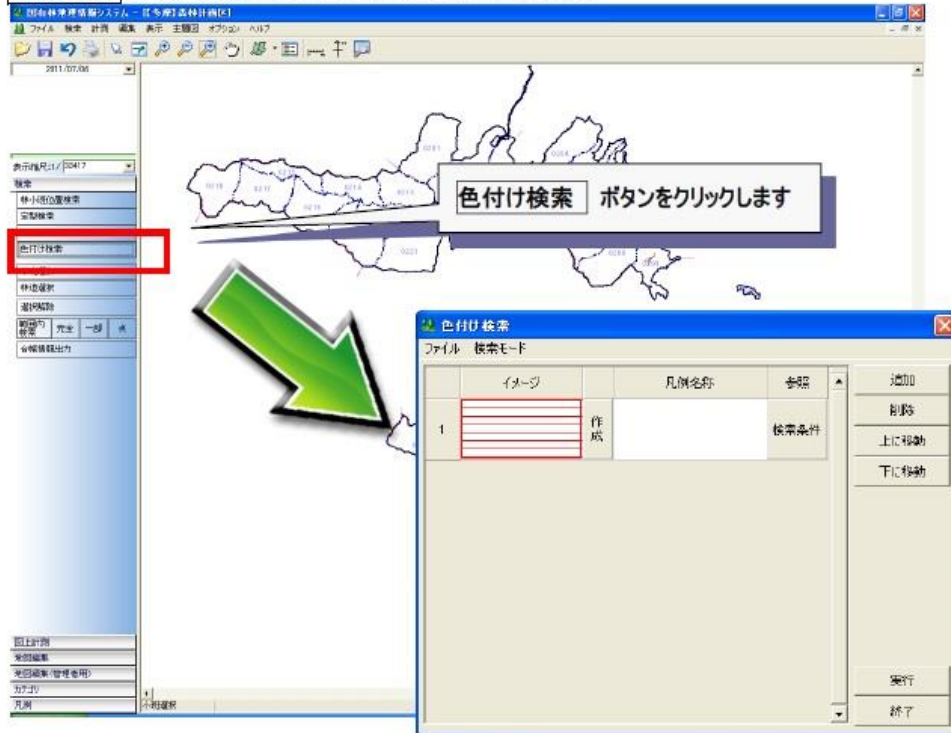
国有林野情報システム - [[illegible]森林計画区]

ファイル 検索 計画 編集 表示 主題図 オプション ヘルプ

2011/07/06

表示縮尺1/ 50417

検索

林小班位置検索

定型検索

色付け検索

林道選択

選択解除

範囲内 完全 一部

台帳情報出力

国土計画

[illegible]

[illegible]

カテゴリ

凡例

小班選択

色付け検索 ボタンをクリックします

色付け検索

ファイル 検索モード

| | イメージ | | 凡例名称 | 参照 |
|---|---|---|---|---|
| 1 | | 作成 | | 検索条件 |

追加

削除

上に移動

下に移動

実行

終了